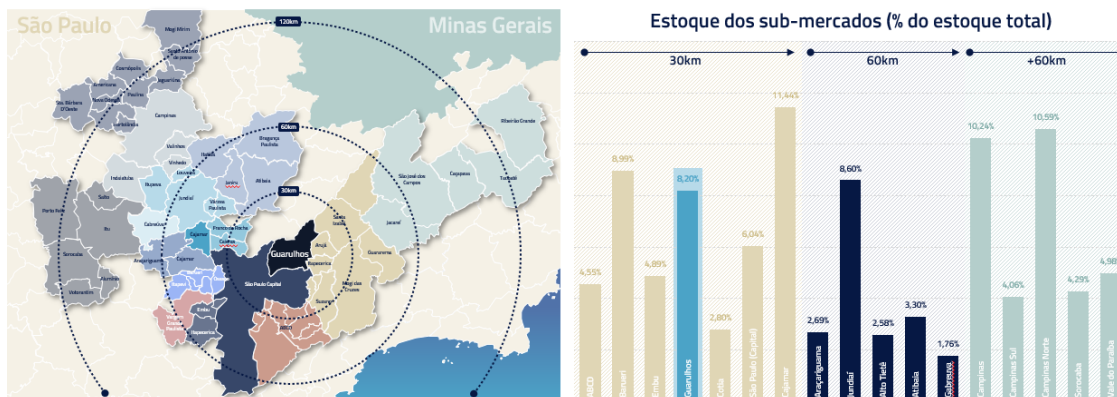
São Paulo

Minas Gerais

120km

60km

30km

Mogi Mirim

Santo Antônio de posse

Cosmópolis

Jaguariúna

Nova Odessa

Sta. Bárbara D'Oeste

Sumaré

Campinas

Valinhos

Vinhedo

Itatiba

Bragança Paulista

Atibaia

Jarinu

Indaiatuba

Itupeva

Louveira

Jundiaí

Várzea Paulista

Campo Limpo

Salto

Itu

Porto Feliz

Sorocaba

Cabreúva

Araçariguama

Cajamar

Franco da Rocha

Caieiras

Guarulhos

Arujá

Santa Isabel

Itaquaquecetuba

Mogi das Cruzes

Suzano

Guararema

Jacareí

São José dos Campos

Caçapava

Taubaté

Ribeirão Grande

Barueri

Embu

Itapecerica

Cotia

Votorantim

Alumínio

São Paulo Capital

ABCD

Estoque dos sub-mercados (% do estoque total)

30km

60km

+60km

4,55%

8,99%

4,89%

8,20%

2,80%

6,04%

11,44%

2,69%

8,60%

2,58%

3,30%

1,76%

10,24%

4,06%

10,59%

4,29%

4,98

ABCD

Barueri

Embu

Guarulhos

Cotia

São Paulo (Capital)

Cajamar

Araçariguama

Jundiaí

Alto Tietê

Atibaia

Cabreuva

Campinas

Campinas Sul

Campinas Norte

Sorocaba

Vale do Paraíba